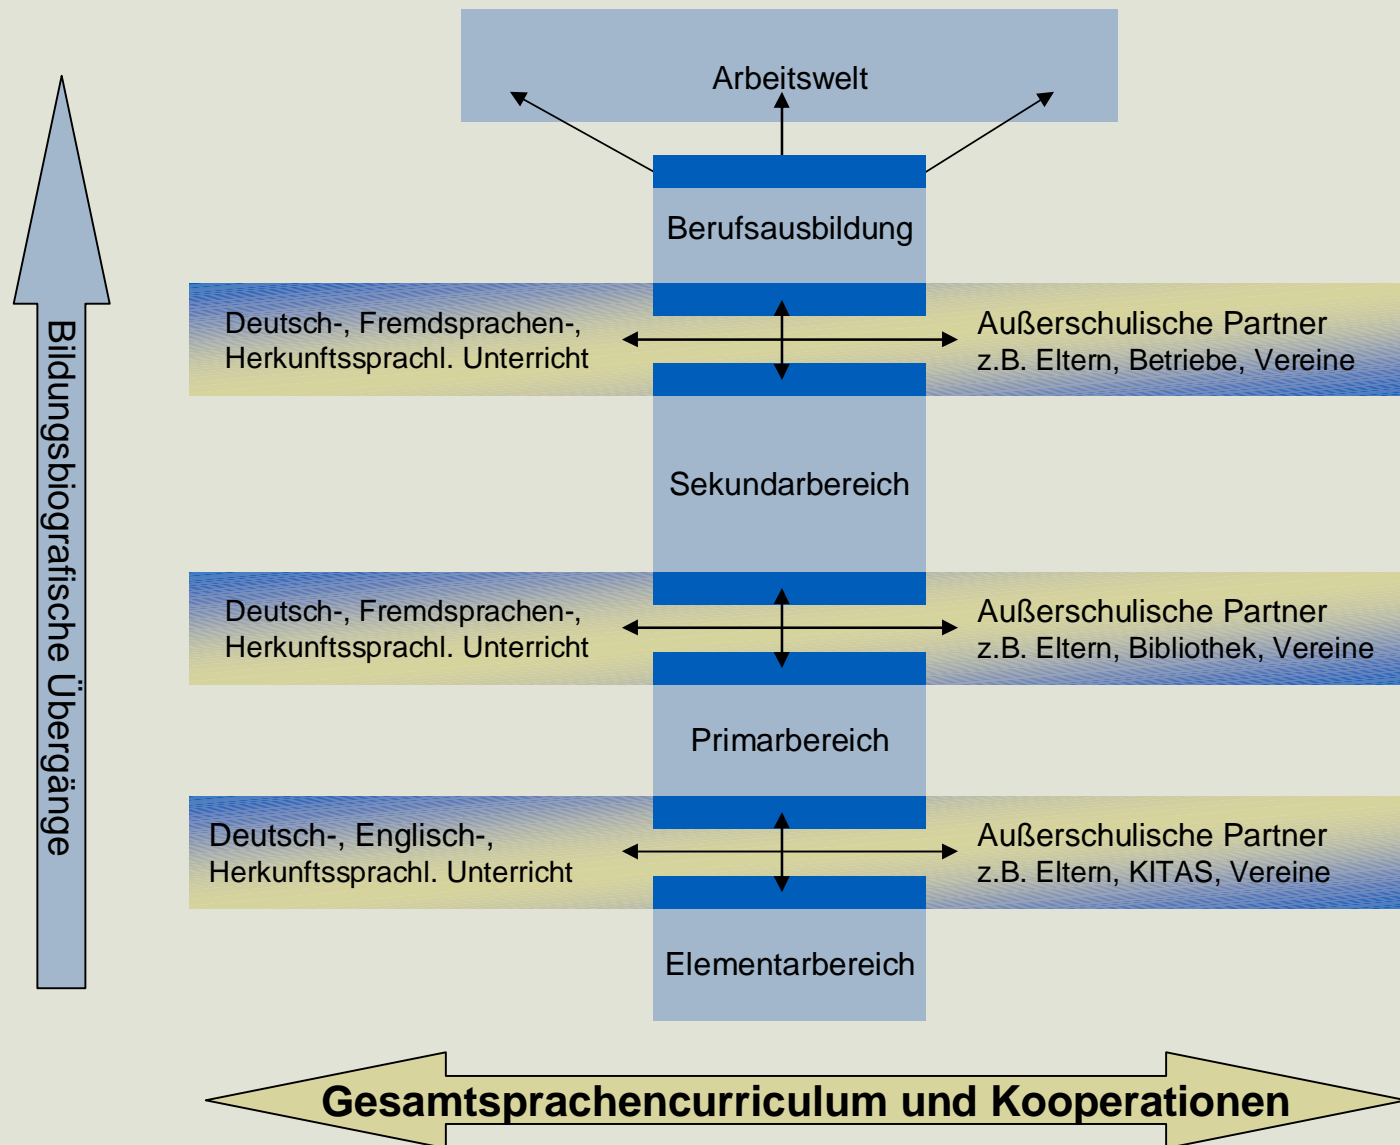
Bildungsbiografische Übergänge

Arbeitswelt

Berufsausbildung

Deutsch-, Fremdsprachen-, Herkunftssprachl. Unterricht

Außerschulische Partner z.B. Eltern, Betriebe, Vereine

Sekundarbereich

Deutsch-, Fremdsprachen-, Herkunftssprachl. Unterricht

Außerschulische Partner z.B. Eltern, Bibliothek, Vereine

Primarbereich

Deutsch-, Englisch-, Herkunftssprachl. Unterricht

Außerschulische Partner z.B. Eltern, KITAS, Vereine

Elementarbereich

Gesamtsprachencurriculum und Kooperationen